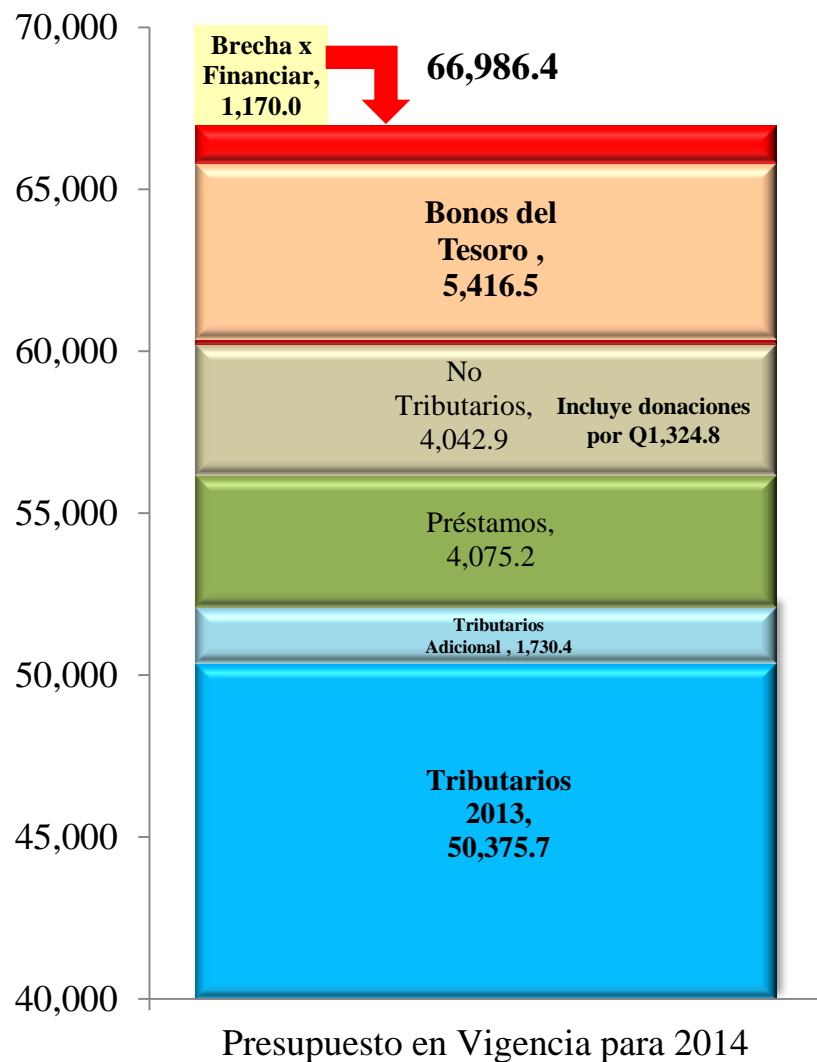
70,000
65,000
60,000
55,000
50,000
45,000
40,000

Brecha x Financiar, 1,170.0

66,986.4

Bonos del Tesoro , 5,416.5

No Tributarios, 4,042.9

Incluye donaciones por Q1,324.8

Préstamos, 4,075.2

Tributarios Adicional , 1,730.4

Tributarios 2013, 50,375.7

Presupuesto en Vigencia para 2014